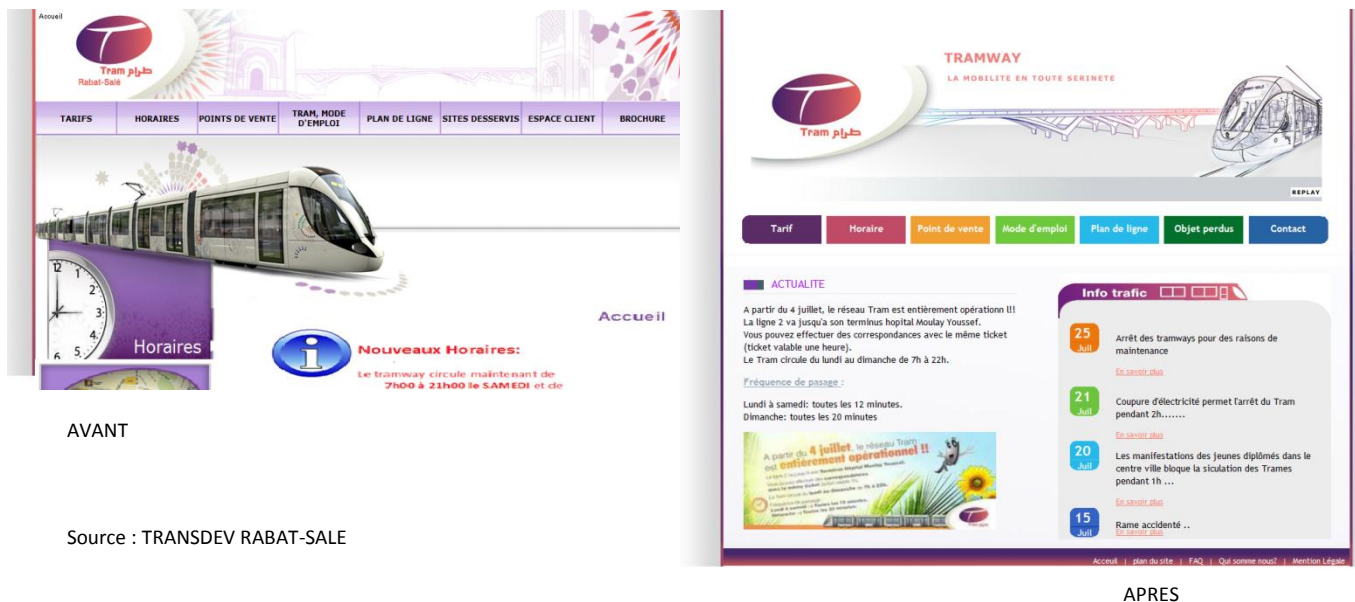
Accueil

Tram طرام
Rabat-Salé

TARIFS | HORAIRES | POINTS DE VENTE | TRAM, MODE D'EMPLOI | PLAN DE LIGNE | SITES DESSERVIS | ESPACE CLIENT | BROCHURE

Accueil

Horaires

Nouveaux Horaires:
Le tramway circule maintenant de 7h00 à 21h00 le SAMEDI et de

AVANT

Source : TRANSDEV RABAT-SALE

TRAMWAY
LA MOBILITE EN TOUTE SERINETE

Tram طرام

REPLAY

Tarif | Horaire | Point de vente | Mode d'emploi | Plan de ligne | Objet perdus | Contact

ACTUALITE

A partir du 4 juillet, le réseau Tram est entièrement opérationn l!! La ligne 2 va jusqu'a son terminus hopital Moulay Youssef. Vous pouvez effectuer des correspondances avec le même ticket (ticket valable une heure). Le Tram circule du lundi au dimanche de 7h à 22h.

Fréquence de passage :

Lundi à samedi: toutes les 12 minutes. Dimanche: toutes les 20 minutes

A partir du 4 juillet, le réseau Tram est entièrement opérationnel !!

Info trafic

25 Juil
Arrêt des tramways pour des raisons de maintenance
En savoir plus

21 Juil
Coupure d'électricité permet l'arrêt du Tram pendant 2h.......
En savoir plus

20 Juil
Les manifestations des jeunes diplômés dans le centre ville bloque la siculation des Trames pendant 1h ...
En savoir plus

15 Juil
Rame accidenté ..
En savoir plus

Accueil | plan du site | FAQ | Qui somme nous? | Mention Légale

APRES